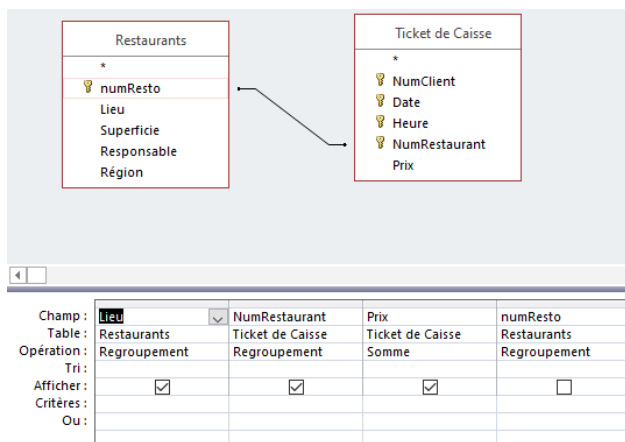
Restaurants
*
numResto
Lieu
Superficie
Responsable
Région

Ticket de Caisse
*
NumClient
Date
Heure
NumRestaurant
Prix

| Champ : | Lieu | NumRestaurant | Prix | numResto |
|---|---|---|---|---|
| Table : | Restaurants | Ticket de Caisse | Ticket de Caisse | Restaurants |
| Opération : | Regroupement | Regroupement | Somme | Regroupement |
| Tri : | | | | |
| Afficher : | ☑ | ☑ | ☑ | ☐ |
| Critères : | | | | |
| Ou : | | | | |